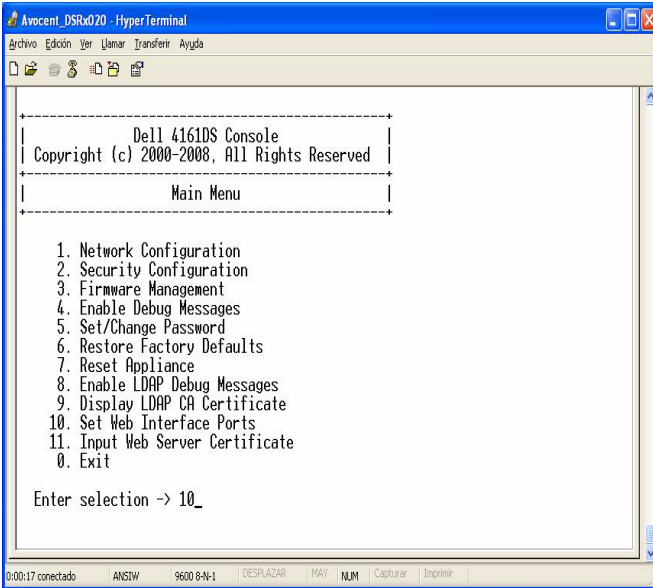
Avocent_DSRx020 - HyperTerminal

Archivo Edición Ver Llamar Transferir Ayuda

+----------------------------------------------+
| Dell 4161DS Console |
| Copyright (c) 2000-2008, All Rights Reserved |
+----------------------------------------------+
| Main Menu |
+----------------------------------------------+

1. Network Configuration
2. Security Configuration
3. Firmware Management
4. Enable Debug Messages
5. Set/Change Password
6. Restore Factory Defaults
7. Reset Appliance
8. Enable LDAP Debug Messages
9. Display LDAP CA Certificate
10. Set Web Interface Ports
11. Input Web Server Certificate
0. Exit

Enter selection -> 10_

0:00:17 conectado | ANSIW | 9600 8-N-1 | DESPLAZAR | MAY | NUM | Capturar | Imprimir